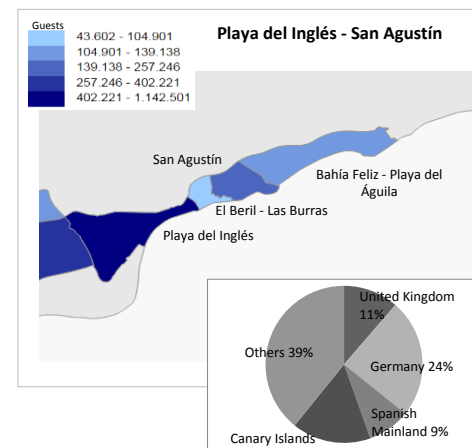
Guests
43.602 - 104.901
104.901 - 139.138
139.138 - 257.246
257.246 - 402.221
402.221 - 1.142.501

Playa del Inglés - San Agustín

San Agustín

Bahía Feliz - Playa del Águila

El Beril - Las Burras

Playa del Inglés

United Kingdom 11%

Others 39%

Germany 24%

Spanish Mainland 9%

Canary Islands